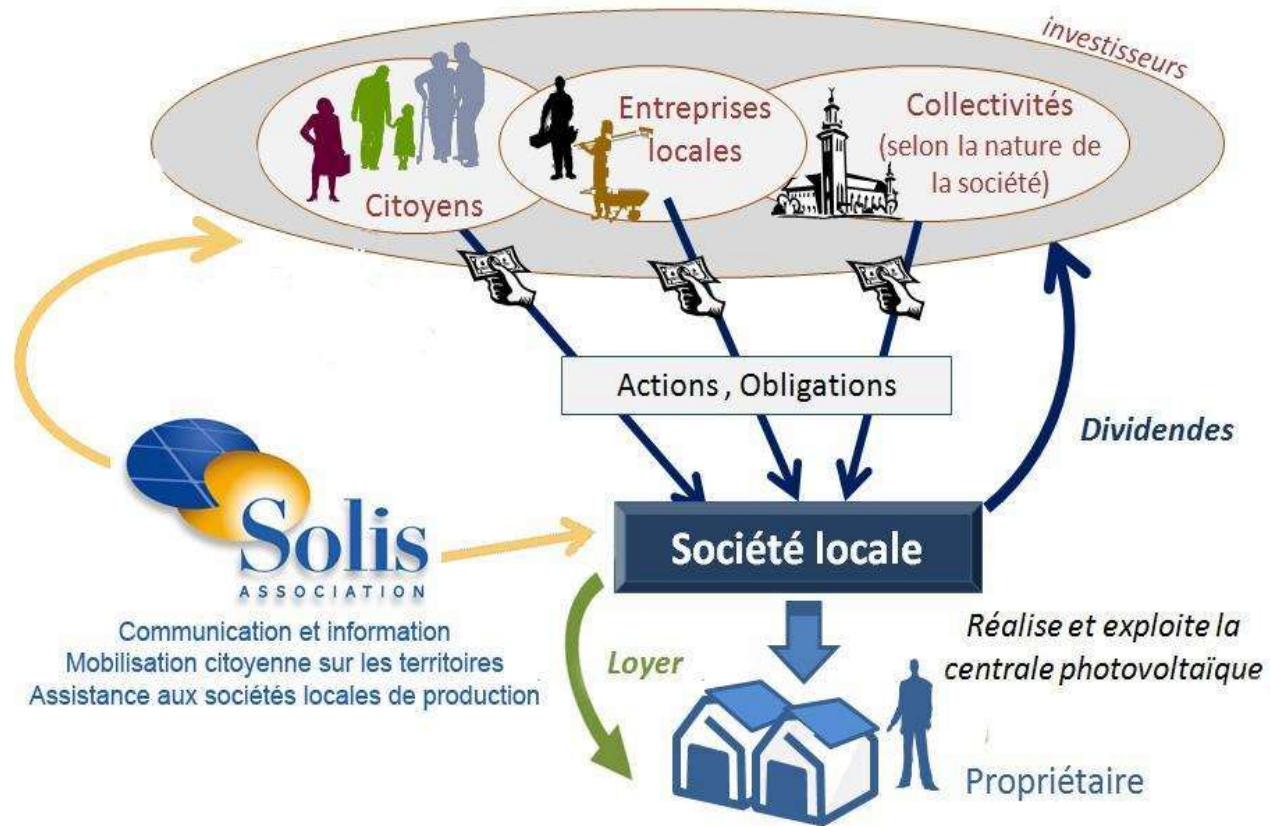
investisseurs

Citoyens

Entreprises locales

Collectivités (selon la nature de la société)

Actions , Obligations

Dividendes

Solis
ASSOCIATION

Communication et information
Mobilisation citoyenne sur les territoires
Assistance aux sociétés locales de production

Société locale

Loyer

Réalise et exploite la centrale photovoltaïque

Propriétaire